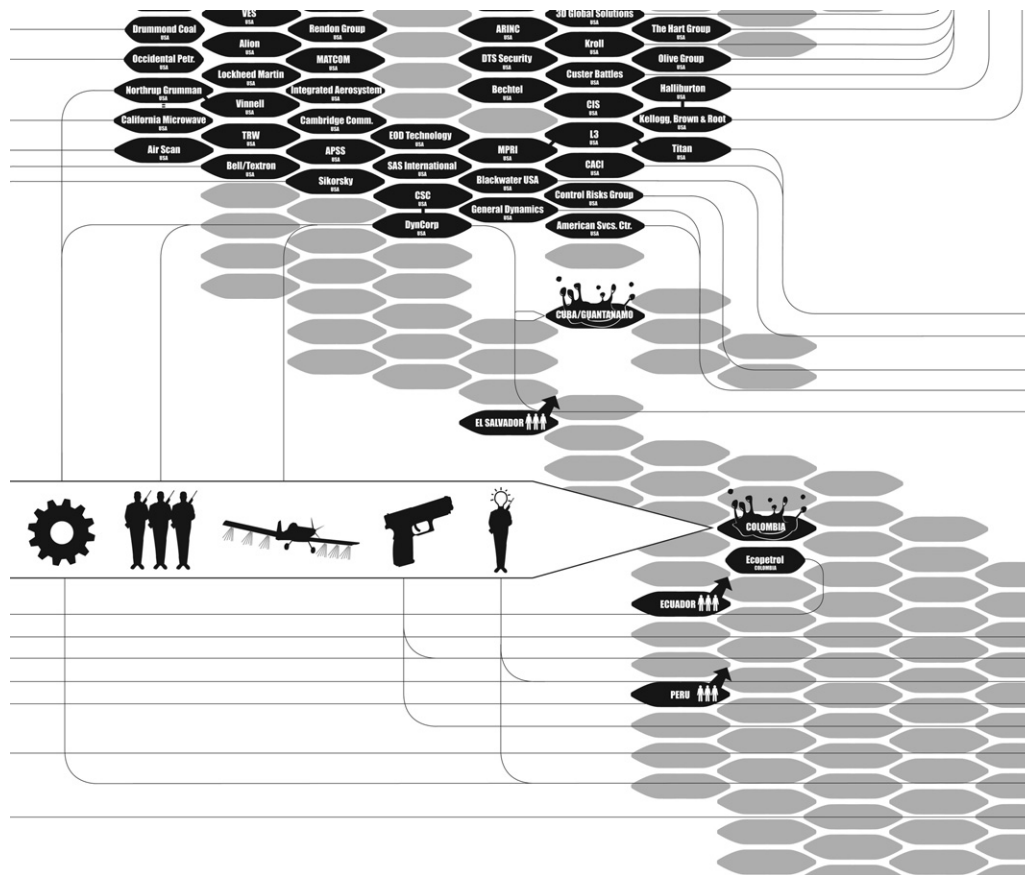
VES
USA
Drummond Coal
USA
Occidental Petr.
USA
Northrup Grumman
USA
California Microwave
USA
Air Scan
USA
Alion
USA
Lockheed Martin
USA
Vinnell
USA
TRW
USA
Bell/Textron
USA
Rendon Group
USA
MATCOM
USA
Integrated Aerosystem
USA
Cambridge Comm.
USA
APSS
USA
Sikorsky
USA
EOD Technology
USA
SAS International
USA
CSC
USA
DynCorp
USA
ARINC
USA
DTS Security
USA
Bechtel
USA
MPRI
USA
Blackwater USA
USA
General Dynamics
USA
3D Global Solutions
USA
Kroll
USA
Custer Battles
USA
CIS
USA
L3
USA
CACI
USA
Control Risks Group
USA
American Svcs. Ctr.
USA
The Hart Group
USA
Olive Group
USA
Halliburton
USA
Kellogg, Brown & Root
USA
Titan
USA
CUBA/GUANTANAMO
EL SALVADOR
COLOMBIA
Ecopetrol
COLOMBIA
ECUADOR
PERU